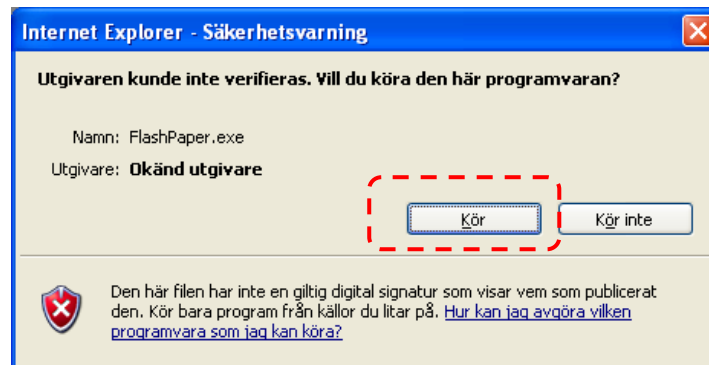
Internet Explorer - Säkerhetsvarning

Utgivaren kunde inte verifieras. Vill du köra den här programvaran?

Namn: FlashPaper.exe

Utgivare: Okänd utgivare

Kör

Kör inte

Den här filen har inte en giltig digital signatur som visar vem som publicerat den. Kör bara program från källor du litar på. Hur kan jag avgöra vilken programvara som jag kan köra?